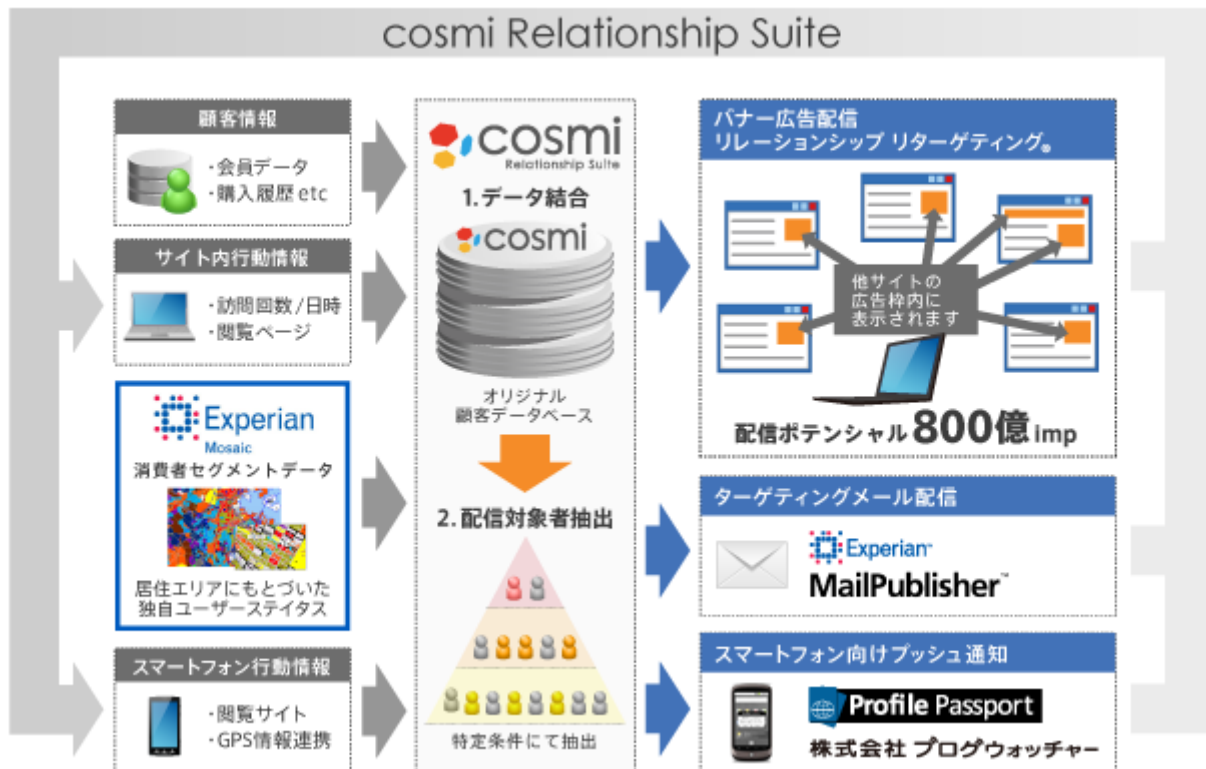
cosmi Relationship Suite

顧客情報

・会員データ
・購入履歴 etc

サイト内行動情報

・訪問回数/日時
・閲覧ページ

Experian
Mosaic
消費者セグメントデータ

居住エリアにもとづいた独自ユーザーステイタス

スマートフォン行動情報

・閲覧サイト
・GPS情報連携

cosmi
Relationship Suite

1.データ結合

cosmi

オリジナル
顧客データベース

2.配信対象者抽出

特定条件にて抽出

バナー広告配信
リレーションシップ リターゲティング。

他サイトの
広告枠内に
表示されます

配信ポテンシャル800億imp

ターゲティングメール配信

Experian
MailPublisher

スマートフォン向けプッシュ通知

Profile Passport

株式会社 ブログウォッチャー